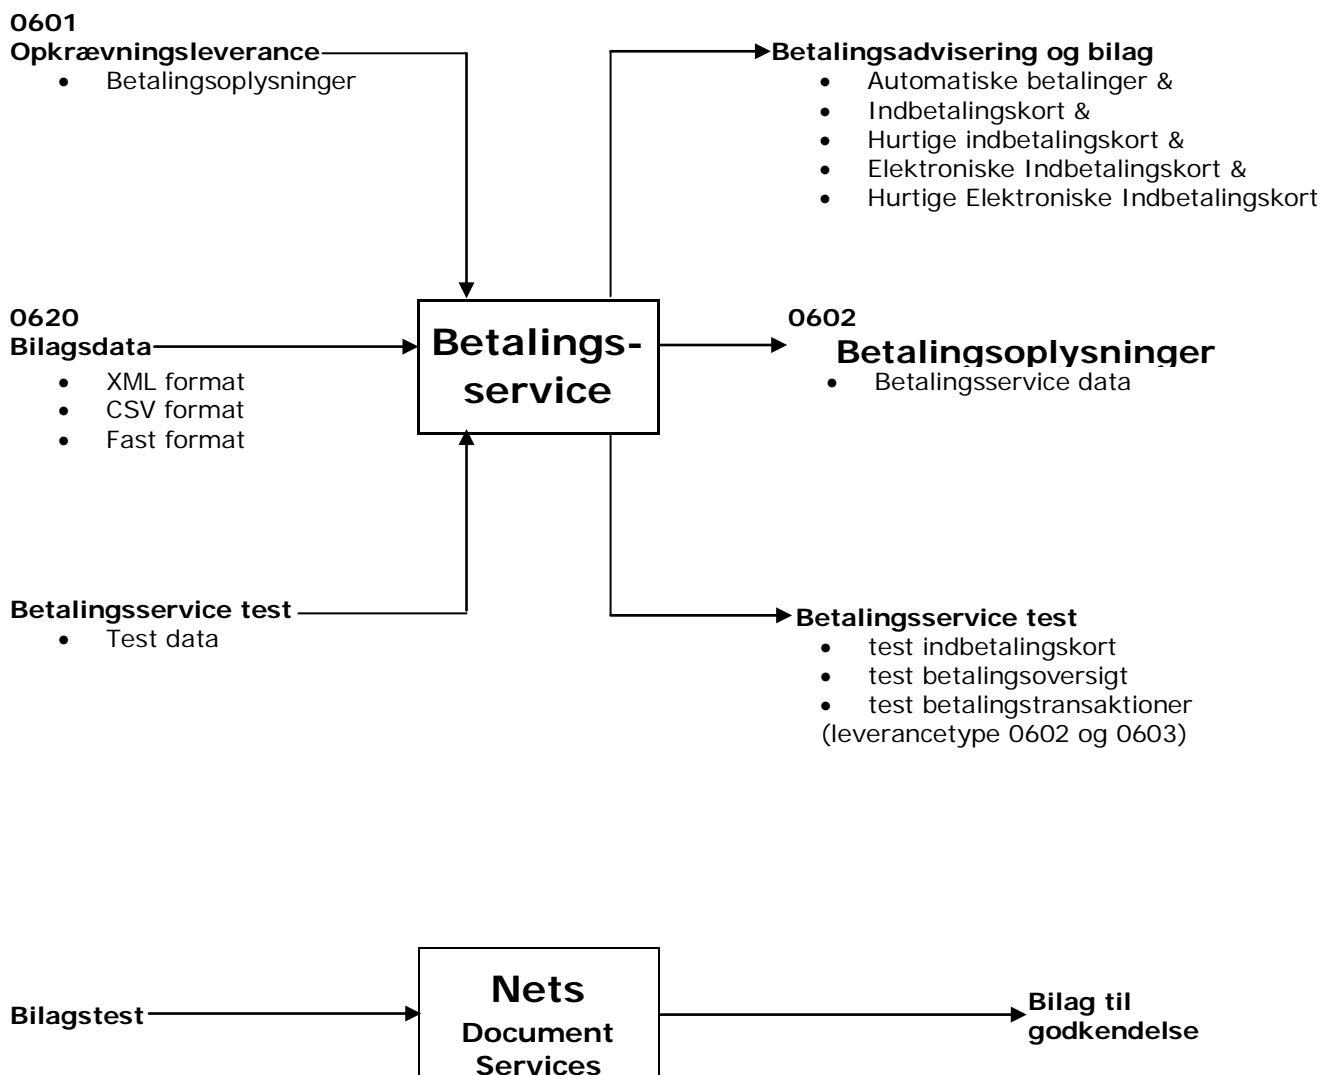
0601
Opkrævningsleverance
- Betalingsoplysninger

Betalingsadvisering og bilag
- Automatiske betalinger &
- Indbetalingskort &
- Hurtige indbetalingskort &
- Elektroniske Indbetalingskort &
- Hurtige Elektroniske Indbetalingskort

0620
Bilagsdata
- XML format
- CSV format
- Fast format

Betalings-
service

0602
Betalingsoplysninger
- Betalingsservice data

Betalingsservice test
- Test data

Betalingsservice test
- test indbetalingskort
- test betalingsoversigt
- test betalingstransaktioner
(leverancetype 0602 og 0603)

Bilagstest

Nets
Document
Services

Bilag til
godkendelse